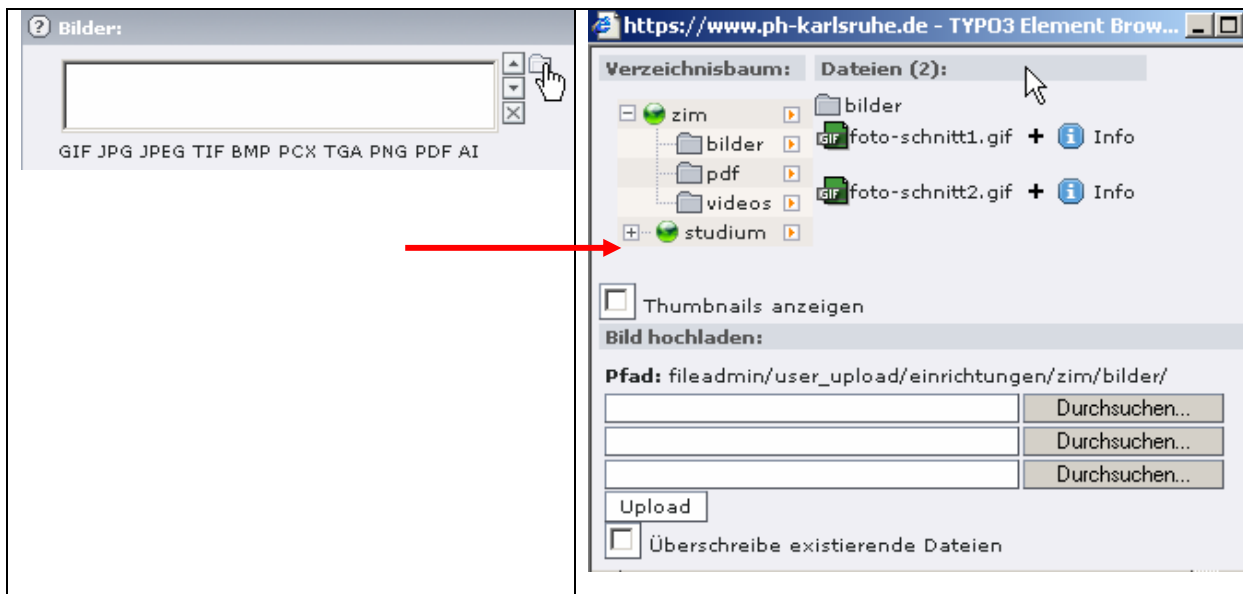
Bilder:

GIF JPG JPEG TIF BMP PCX TGA PNG PDF AI

https://www.ph-karlsruhe.de - TYPO3 Element Brow...

Verzeichnisbaum:

zim
bilder
pdf
videos
studium

Dateien (2):

bilder
GIF foto-schnitt1.gif + Info
GIF foto-schnitt2.gif + Info

Thumbnails anzeigen

Bild hochladen:

Pfad: fileadmin/user_upload/einrichtungen/zim/bilder/

Durchsuchen...
Durchsuchen...
Durchsuchen...

Upload

Überschreibe existierende Dateien